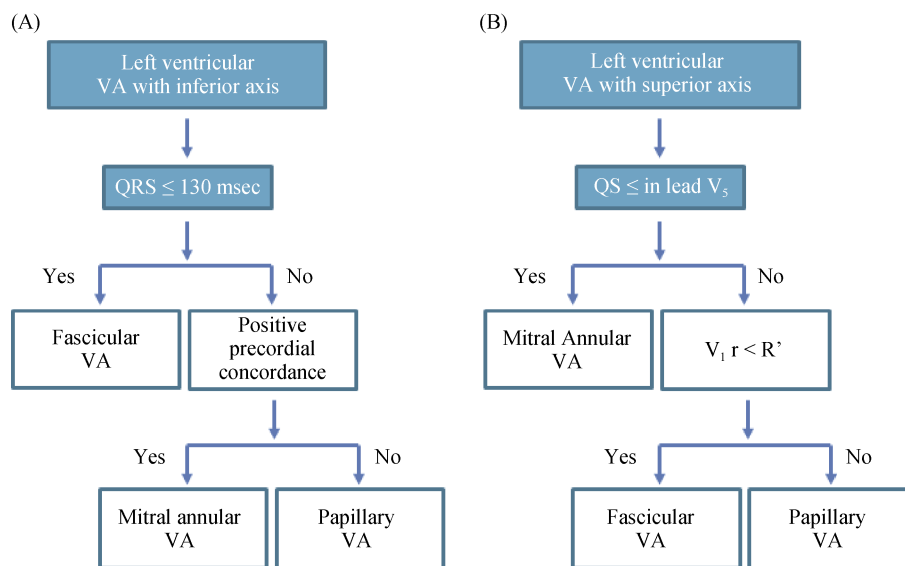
(A)

Left ventricular VA with inferior axis

QRS $\leq$ 130 msec

Yes

No

Fascicular VA

Positive precordial concordance

Yes

No

Mitral annular VA

Papillary VA

(B)

Left ventricular VA with superior axis

QS $\leq$ in lead $V_5$

Yes

No

Mitral Annular VA

$V_1$ r < R'

Yes

No

Fascicular VA

Papillary VA